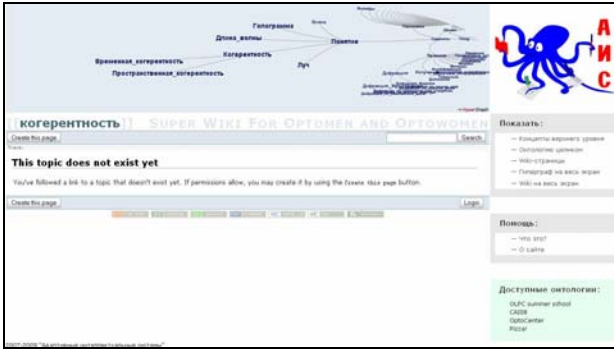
Голограмма
Длина_волны
Пакетов
Когерентность
Временная_когерентность
Луч
Пространственная_когерентность

АИС

когерентность
Super Wiki For Optomen and Optowomen

Create this page
Search

This topic does not exist yet

You've followed a link to a topic that doesn't exist yet. If permissions allow, you may create it by using the Create this page button.

Create this page
Login

Показать:
— Концепты верхнего уровня
— Онтологию целиком
— Wiki-страницы
— Гиперграф на весь экран
— Wiki на весь экран

Помощь:
— Что это?
— О сайте

Доступные онтологии:
OLPC summer school
CA008
Optocenter
Pizza!

2007-2009 "Адаптивные интеллектуальные системы"